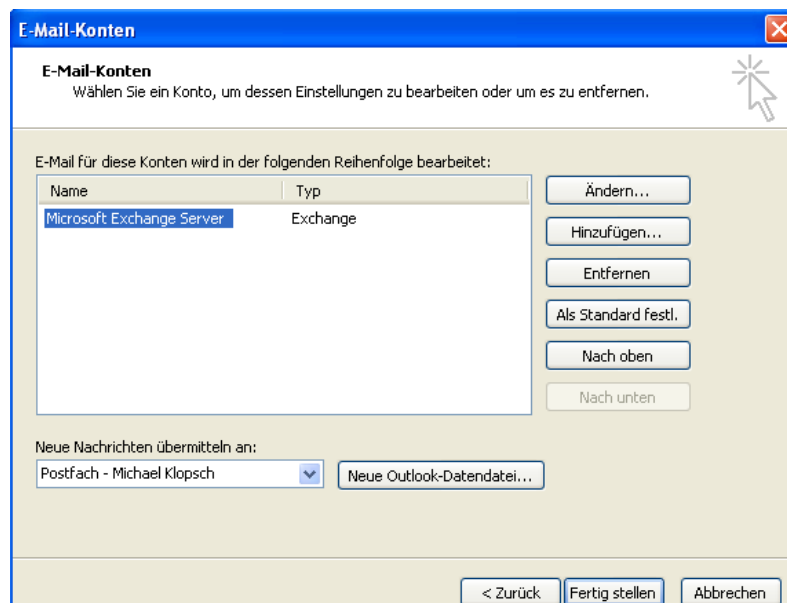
E-Mail-Konten

E-Mail-Konten
Wählen Sie ein Konto, um dessen Einstellungen zu bearbeiten oder um es zu entfernen.

E-Mail für diese Konten wird in der folgenden Reihenfolge bearbeitet:

| Name | Typ |
|---|---|
| Microsoft Exchange Server | Exchange |

Ändern...
Hinzufügen...
Entfernen
Als Standard festl.
Nach oben
Nach unten

Neue Nachrichten übermitteln an:
Postfach - Michael Klopsch
Neue Outlook-Datendatei...

< Zurück
Fertig stellen
Abbrechen